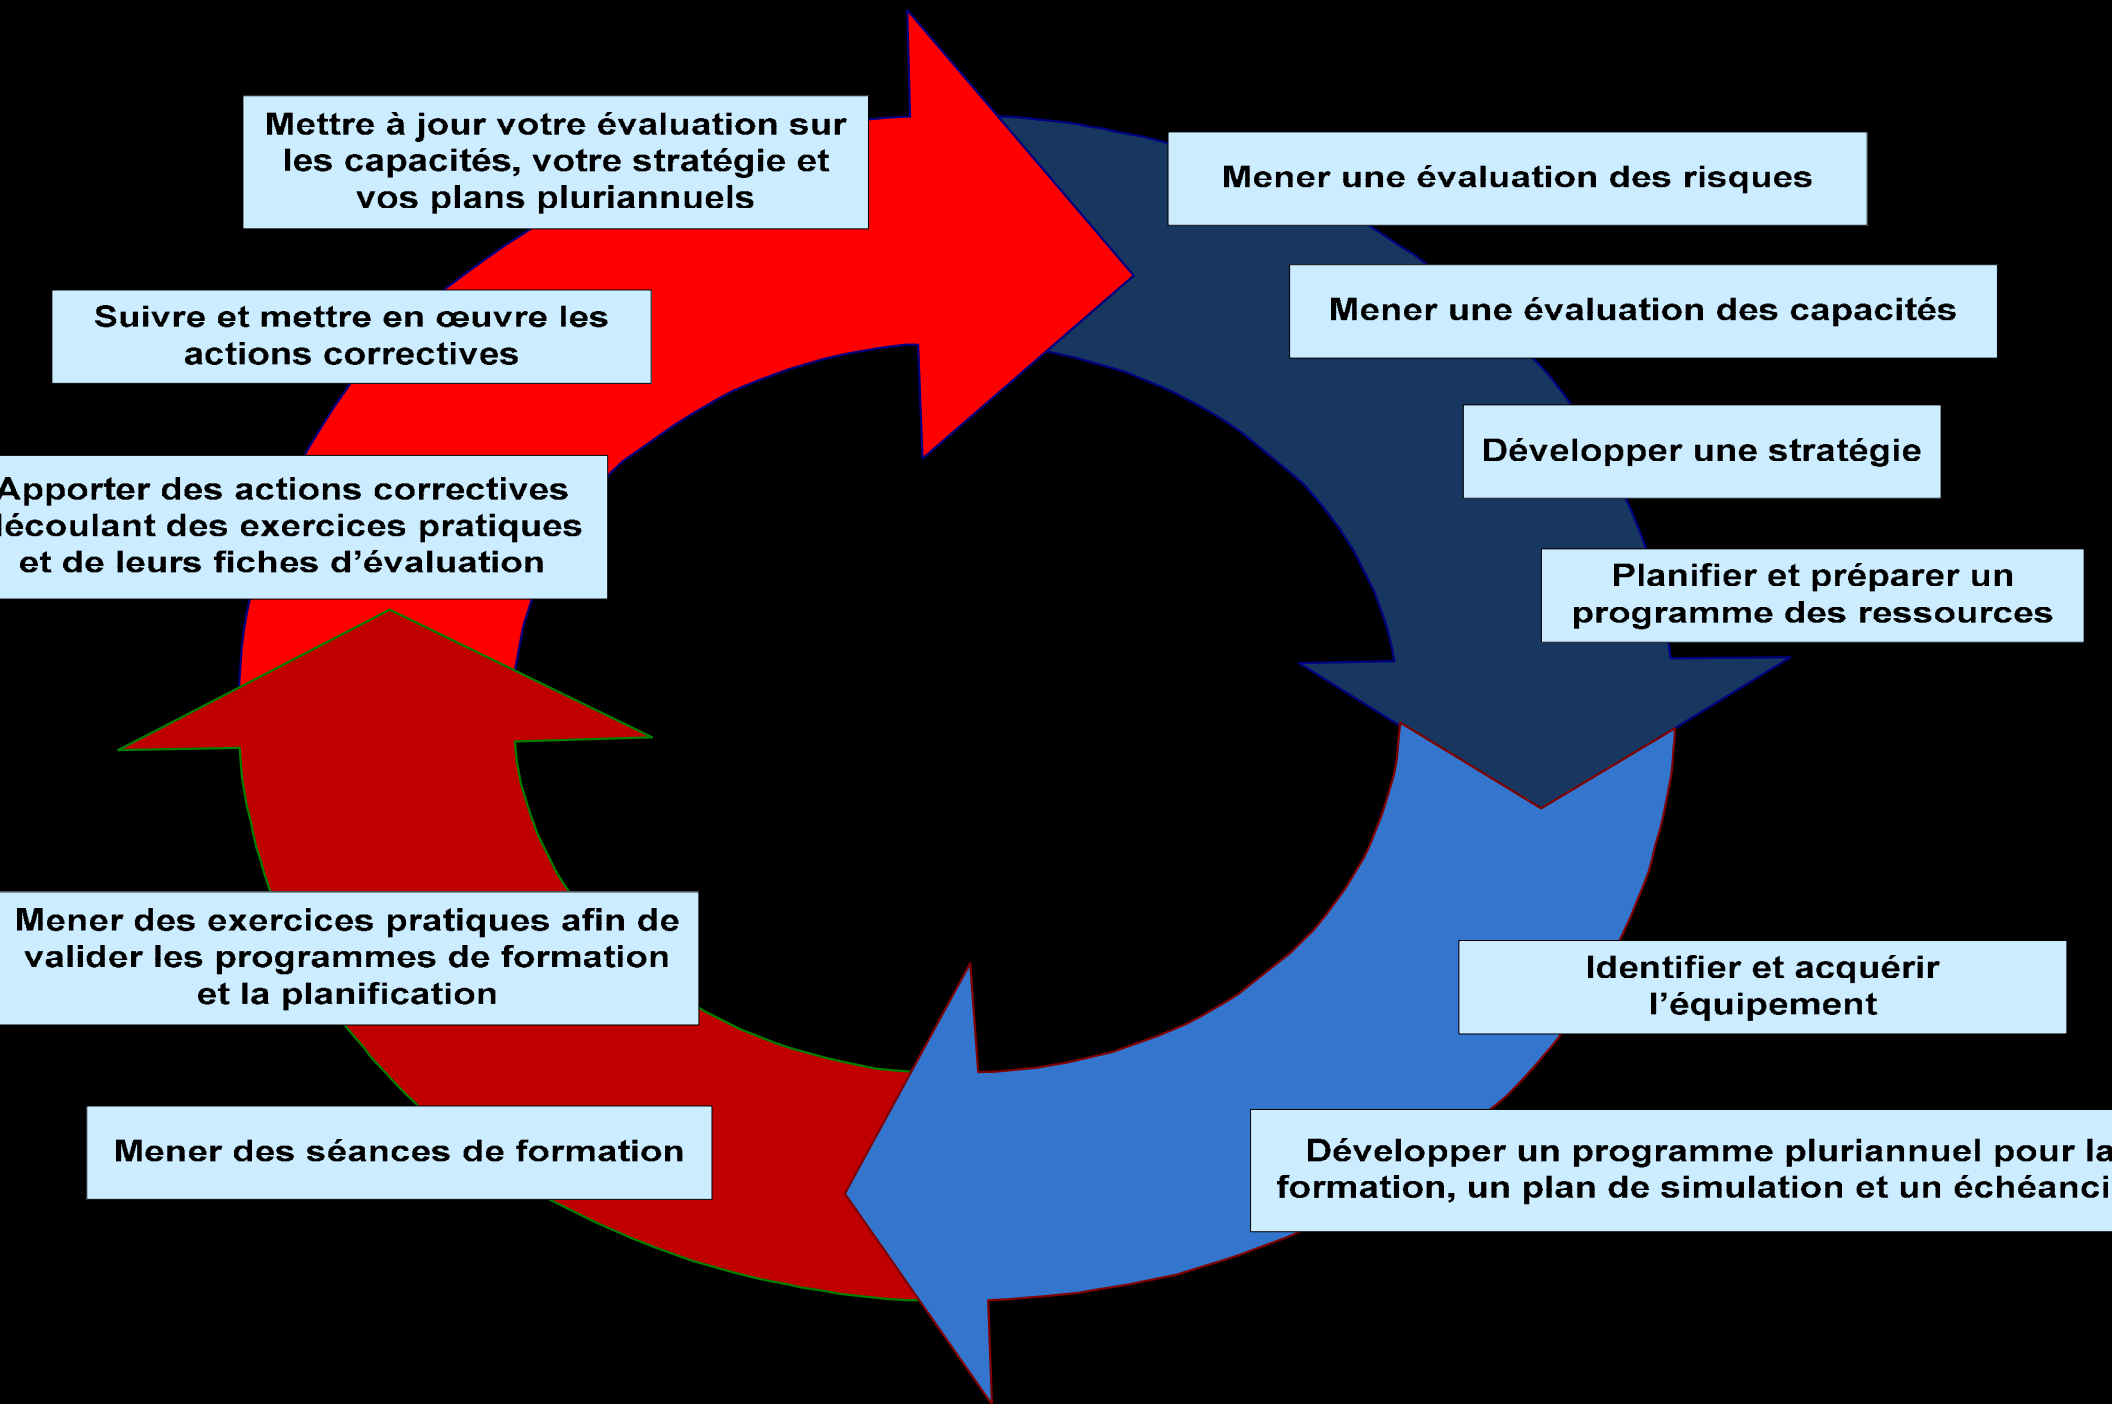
Mettre à jour votre évaluation sur les capacités, votre stratégie et vos plans pluriannuels

Mener une évaluation des risques

Mener une évaluation des capacités

Développer une stratégie

Planifier et préparer un programme des ressources

Identifier et acquérir l'équipement

Développer un programme pluriannuel pour la formation, un plan de simulation et un échéanci

Mener des séances de formation

Mener des exercices pratiques afin de valider les programmes de formation et la planification

Apporter des actions correctives lécoulant des exercices pratiques et de leurs fiches d'évaluation

Suivre et mettre en œuvre les actions correctives